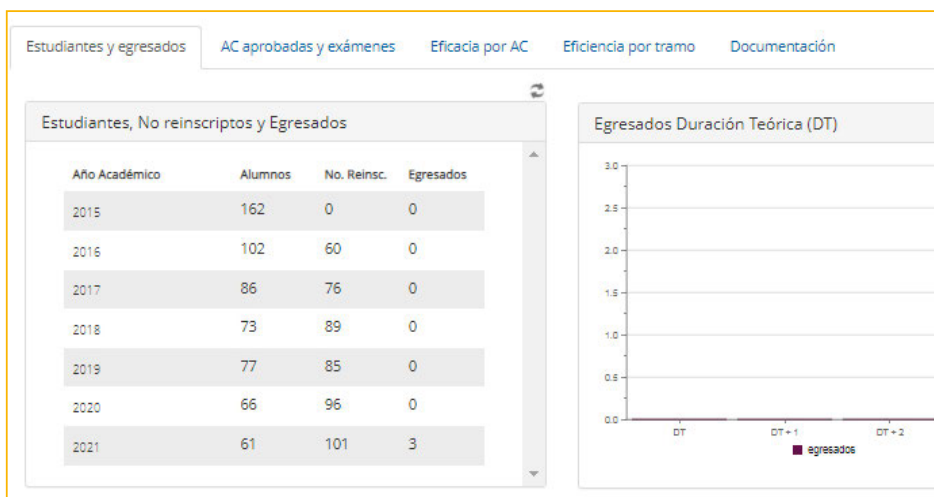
Estudiantes y egresados | AC aprobadas y exámenes | Eficacia por AC | Eficiencia por tramo | Documentación

Estudiantes, No reinscriptos y Egresados

| Año Académico | Alumnos | No. Reinsc. | Egresados |
|---|---|---|---|
| 2015 | 162 | 0 | 0 |
| 2016 | 102 | 60 | 0 |
| 2017 | 86 | 76 | 0 |
| 2018 | 73 | 89 | 0 |
| 2019 | 77 | 85 | 0 |
| 2020 | 66 | 96 | 0 |
| 2021 | 61 | 101 | 3 |

Egresados Duración Teórica (DT)

3.0
2.5
2.0
1.5
1.0
0.5
0.0

DT
DT + 1
DT + 2

egresados